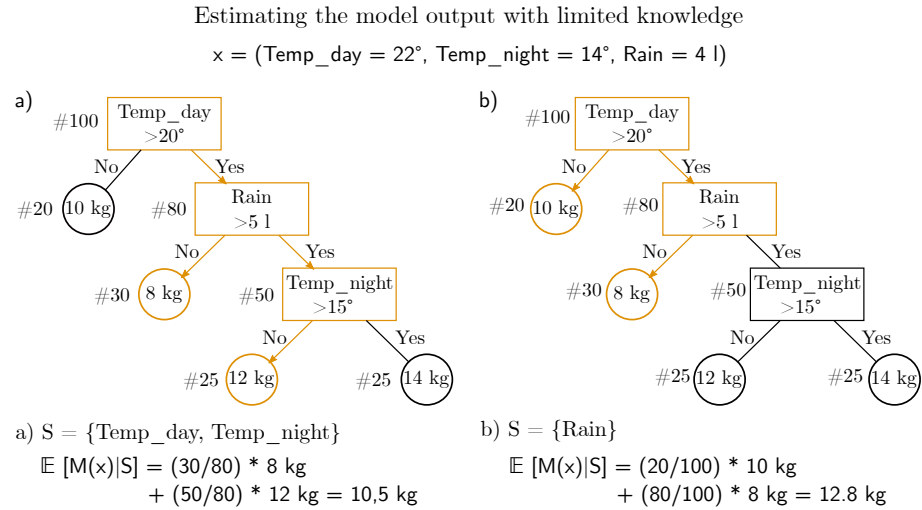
Estimating the model output with limited knowledge

x = (Temp_day = 22°, Temp_night = 14°, Rain = 4 l)

a)

#100 Temp_day >20°

No Yes

#20 10 kg

#80 Rain >5 l

No Yes

#30 8 kg

#50 Temp_night >15°

No Yes

#25 12 kg

#25 14 kg

b)

#100 Temp_day >20°

No Yes

#20 10 kg

#80 Rain >5 l

No Yes

#30 8 kg

#50 Temp_night >15°

No Yes

#25 12 kg

#25 14 kg

a) S = {Temp_day, Temp_night}

$\mathbb{E}$ [M(x)|S] = (30/80) * 8 kg + (50/80) * 12 kg = 10,5 kg

b) S = {Rain}

$\mathbb{E}$ [M(x)|S] = (20/100) * 10 kg + (80/100) * 8 kg = 12.8 kg